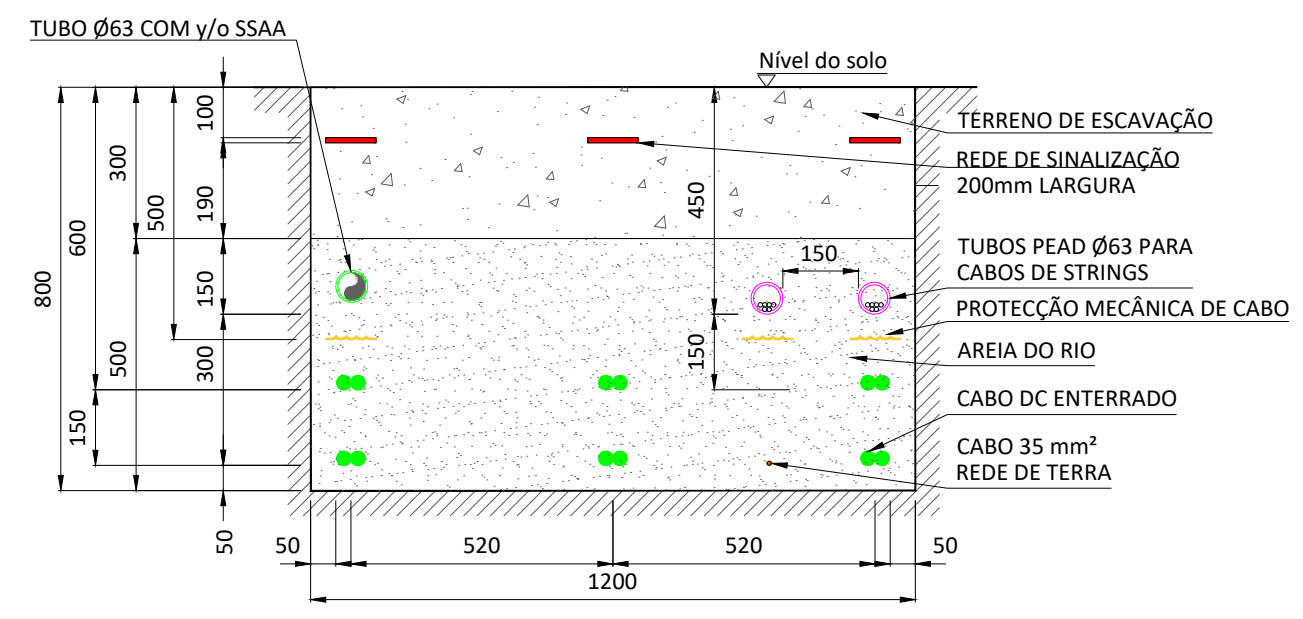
TUBO Ø63 COM y/o SSAA

Nível do solo

TERRENO DE ESCAVAÇÃO

REDE DE SINALIZAÇÃO
200mm LARGURA

TUBOS PEAD Ø63 PARA
CABOS DE STRINGS

PROTECÇÃO MECÂNICA DE CABO

AREIA DO RIO

CABO DC ENTERRADO

CABO 35 mm²
REDE DE TERRA

100
300
190
500
600
800
150
500
300
150
450
150
150
50
50
520
520
50
1200